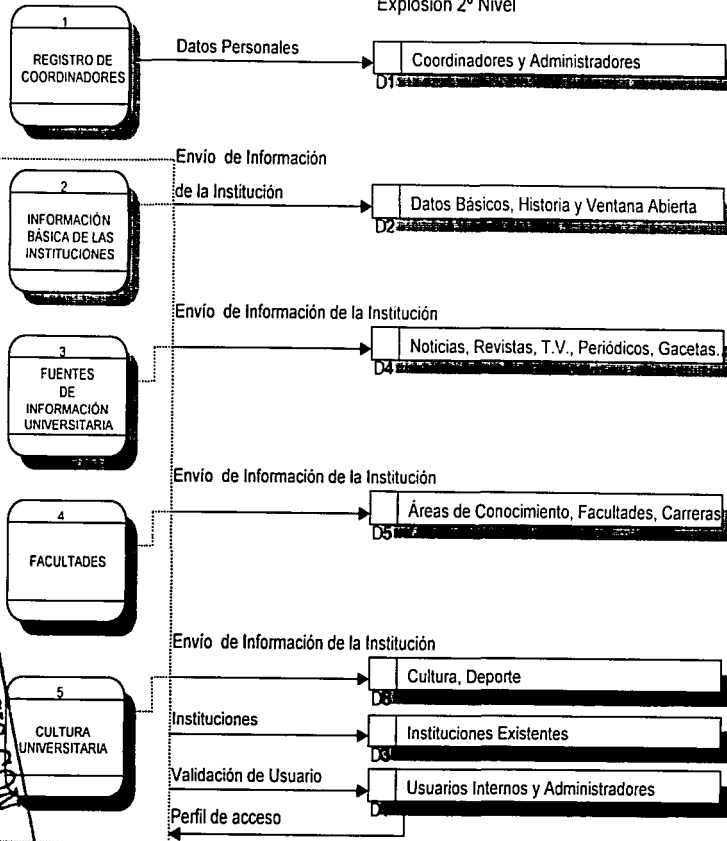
Explosión 2° Nivel

1
REGISTRO DE COORDINADORES

Datos Personales

D1 Coordinadores y Administradores

Envío de Información de la Institución

2
INFORMACIÓN BÁSICA DE LAS INSTITUCIONES

D2 Datos Básicos, Historia y Ventana Abierta

Envío de Información de la Institución

3
FUENTES DE INFORMACIÓN UNIVERSITARIA

D4 Noticias, Revistas, T.V., Periódicos, Gacetas.

Envío de Información de la Institución

4
FACULTADES

D5 Áreas de Conocimiento, Facultades, Carreras

Envío de Información de la Institución

5
CULTURA UNIVERSITARIA

D6 Cultura, Deporte

Instituciones

D3 Instituciones Existentes

Validación de Usuario

D7 Usuarios Internos y Administradores

Perfil de acceso